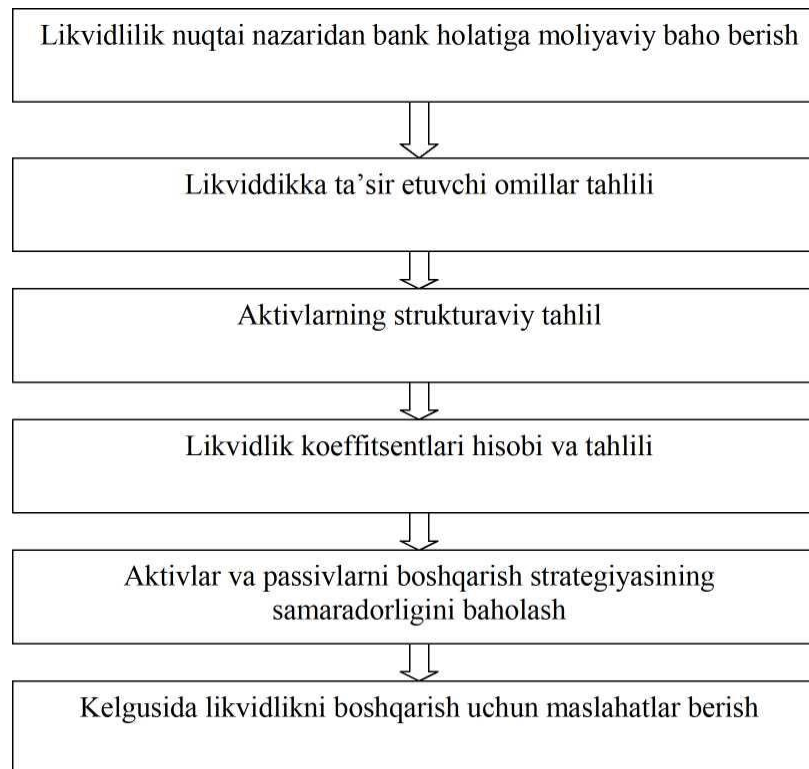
Likvidlilik nuqtai nazaridan bank holatiga moliyaviy baho berish

Likviddikka ta'sir etuvchi omillar tahlili

Aktivlarning strukturaviy tahlil

Likvidlik koeffitsentlari hisobi va tahlili

Aktivlar va passivlarni boshqarish strategiyasining samaradorligini baholash

Kelgusida likvidlikni boshqarish uchun maslahatlar berish